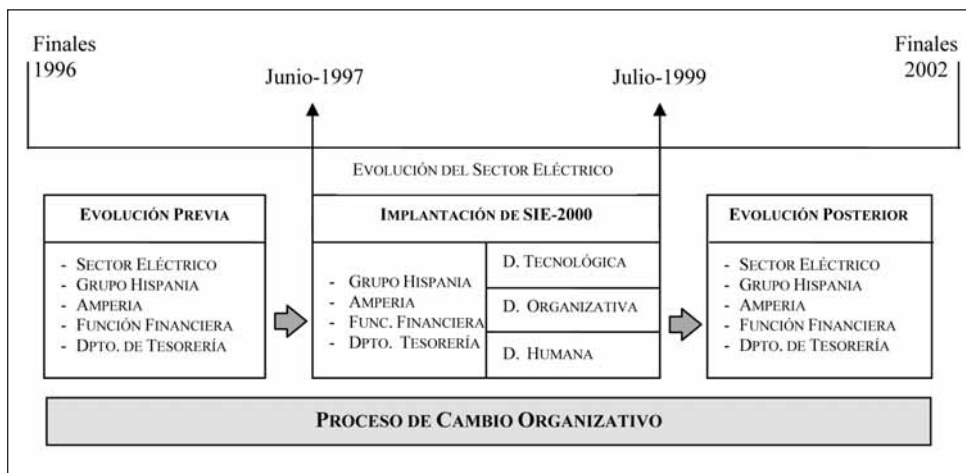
Finales 1996

Junio-1997

Julio-1999

Finales 2002

Evolución del Sector Eléctrico

Evolución Previa
- Sector Eléctrico
- Grupo Hispania
- Amperia
- Función Financiera
- Dpto. de Tesorería

Implantación de SIE-2000
- Grupo Hispania
- Amperia
- Func. Financiera
- Dpto. Tesorería

D. Tecnológica
D. Organizativa
D. Humana

Evolución Posterior
- Sector Eléctrico
- Grupo Hispania
- Amperia
- Función Financiera
- Dpto. de Tesorería

Proceso de Cambio Organizativo